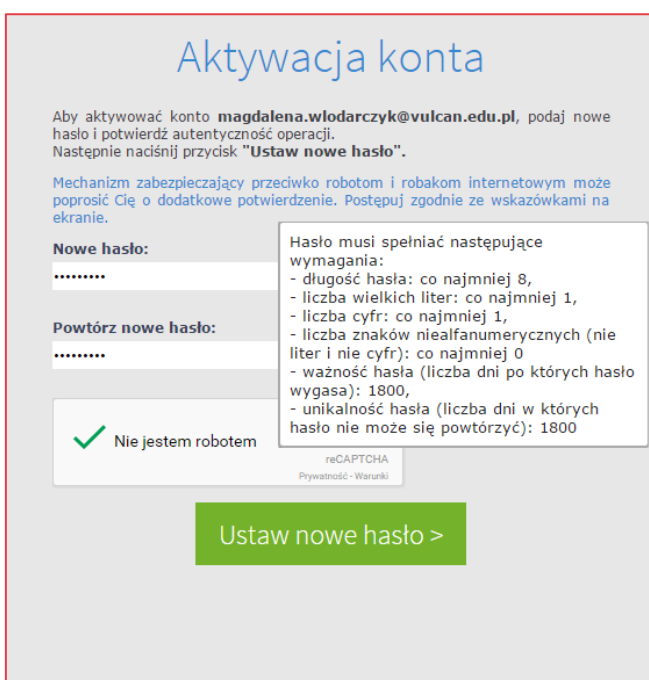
Aktywacja konta

Aby aktywować konto **magdalena.wlodarczyk@vulcan.edu.pl**, podaj nowe hasło i potwierdź autentyczność operacji.
Następnie naciśnij przycisk **"Ustaw nowe hasło".**

Mechanizm zabezpieczający przeciwko robotom i robakom internetowym może poprosić Cię o dodatkowe potwierdzenie. Postępuj zgodnie ze wskazówkami na ekranie.

Nowe hasło:
•••••••••

Powtórz nowe hasło:
•••••••••

Hasło musi spełniać następujące wymagania:
- długość hasła: co najmniej 8,
- liczba wielkich liter: co najmniej 1,
- liczba cyfr: co najmniej 1,
- liczba znaków niealfanumerycznych (nie liter i nie cyfr): co najmniej 0
- ważność hasła (liczba dni po których hasło wygasa): 1800,
- unikalność hasła (liczba dni w których hasło nie może się powtórzyć): 1800

Nie jestem robotem
reCAPTCHA
Prywatność - Warunki

Ustaw nowe hasło >